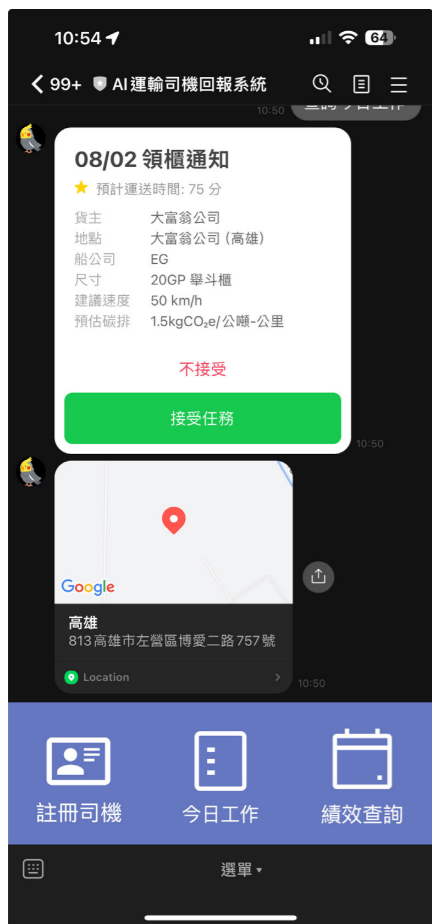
10:54

64

99+ AI運輸司機回報系統

10:50 查詢今日工作

08/02 領櫃通知

★ 預計運送時間: 75 分

| | |
|---|---|
| 貨主 | 大富翁公司 |
| 地點 | 大富翁公司 (高雄) |
| 船公司 | EG |
| 尺寸 | 20GP 舉斗櫃 |
| 建議速度 | 50 km/h |
| 預估碳排 | 1.5kg$CO_2$e/公噸-公里 |

不接受

接受任務

10:50

Google

高雄

813高雄市左營區博愛二路757號

Location

10:50

註冊司機

今日工作

績效查詢

選單